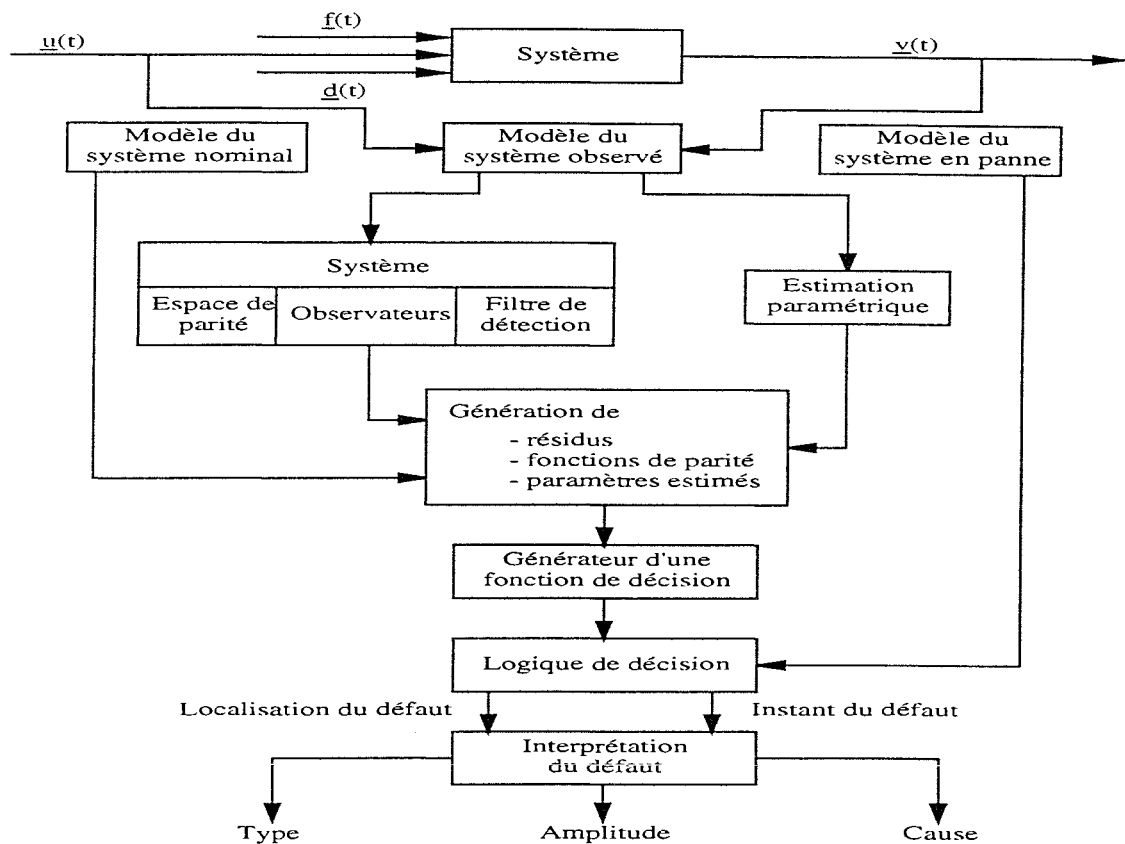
$\underline{u}(t)$

$\underline{f}(t)$

Système

$\underline{y}(t)$

$\underline{d}(t)$

Modèle du système nominal

Modèle du système observé

Modèle du système en panne

Système

Espace de parité

Observateurs

Filtre de détection

Estimation paramétrique

Génération de
- résidus
- fonctions de parité
- paramètres estimés

Générateur d'une fonction de décision

Logique de décision

Localisation du défaut

Instant du défaut

Interprétation du défaut

Type

Amplitude

Cause